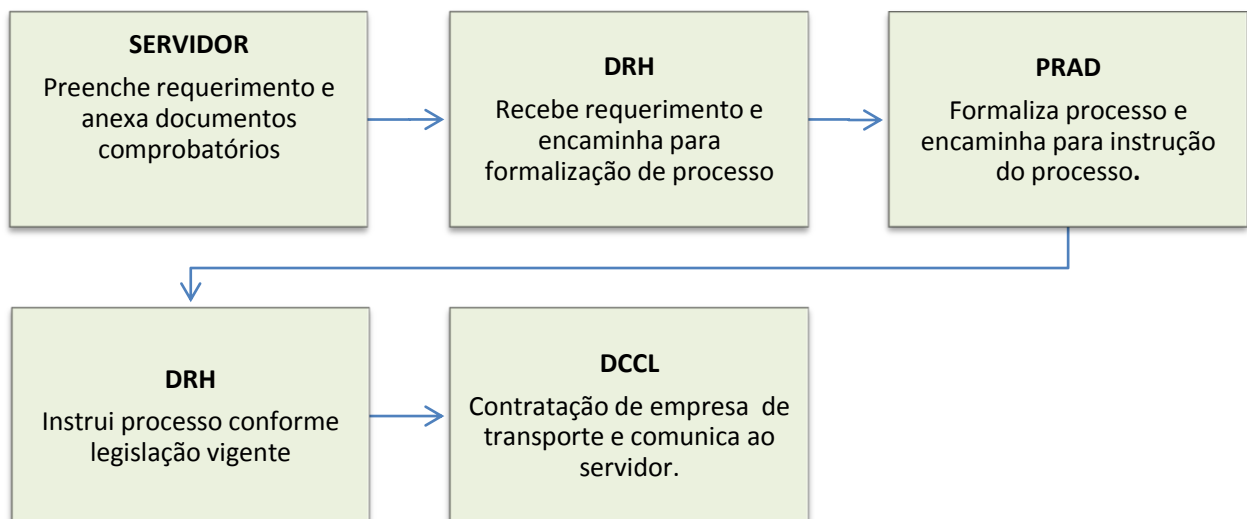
SERVIDOR
Preenche requerimento e anexa documentos comprobatórios

DRH
Recebe requerimento e encaminha para formalização de processo

PRAD
Formaliza processo e encaminha para instrução do processo.

DRH
Instrui processo conforme legislação vigente

DCCL
Contratação de empresa de transporte e comunica ao servidor.